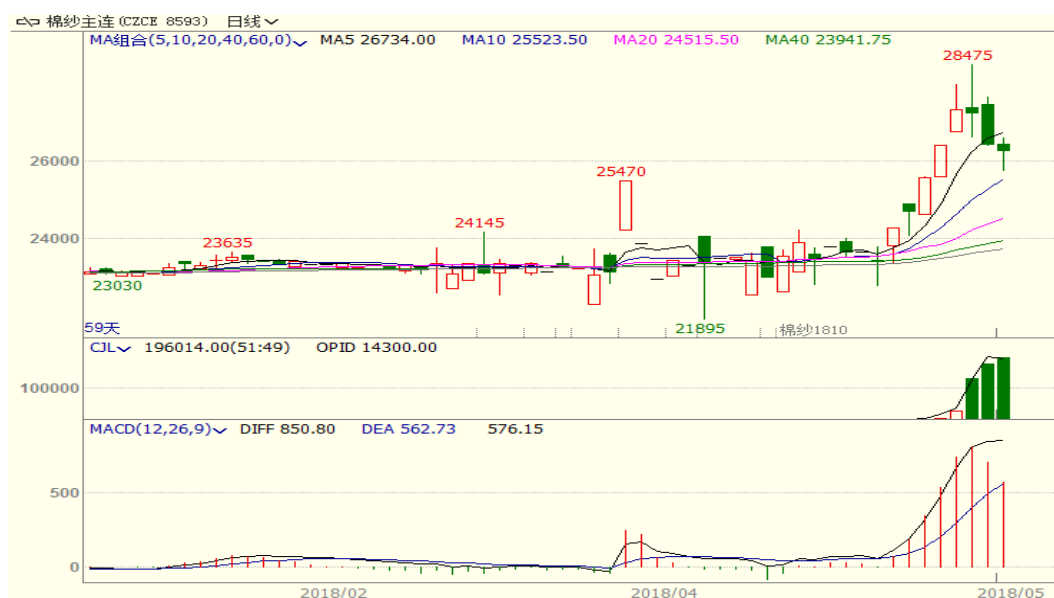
棉纱主连(CZCE 8593) 日线

MA组合(5,10,20,40,60,0) MA5 26734.00 MA10 25523.50 MA20 24515.50 MA40 23941.75

28475

26000

25470

24145

24000

23635

23030

21895

59天

棉纱1810

CJL 196014.00(51:49) OPID 14300.00

100000

MACD(12,26,9) DIFF 850.80 DEA 562.73 576.15

500

0

2018/02

2018/04

2018/05